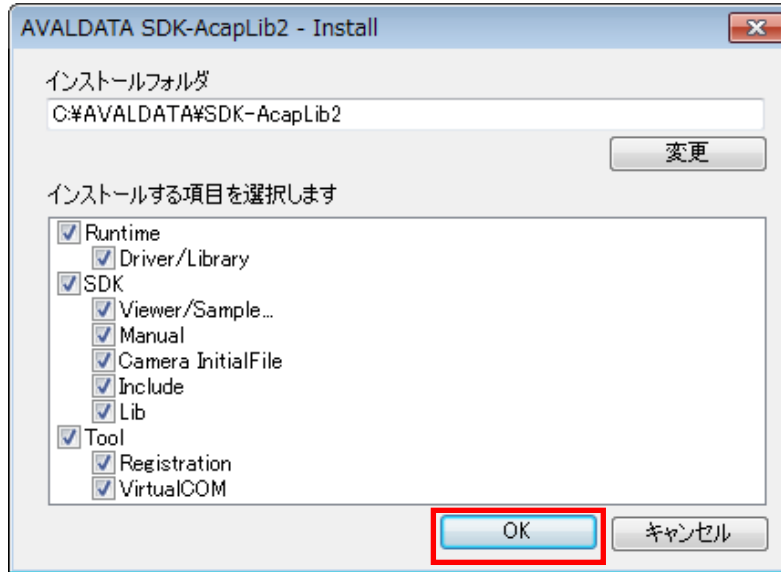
AVALDATA SDK-AcapLib2 - Install

インストールフォルダ

C:¥AVALDATA¥SDK-AcapLib2

変更

インストールする項目を選択します

Runtime
Driver/Library
SDK
Viewer/Sample...
Manual
Camera InitialFile
Include
Lib
Tool
Registration
VirtualCOM

OK

キャンセル